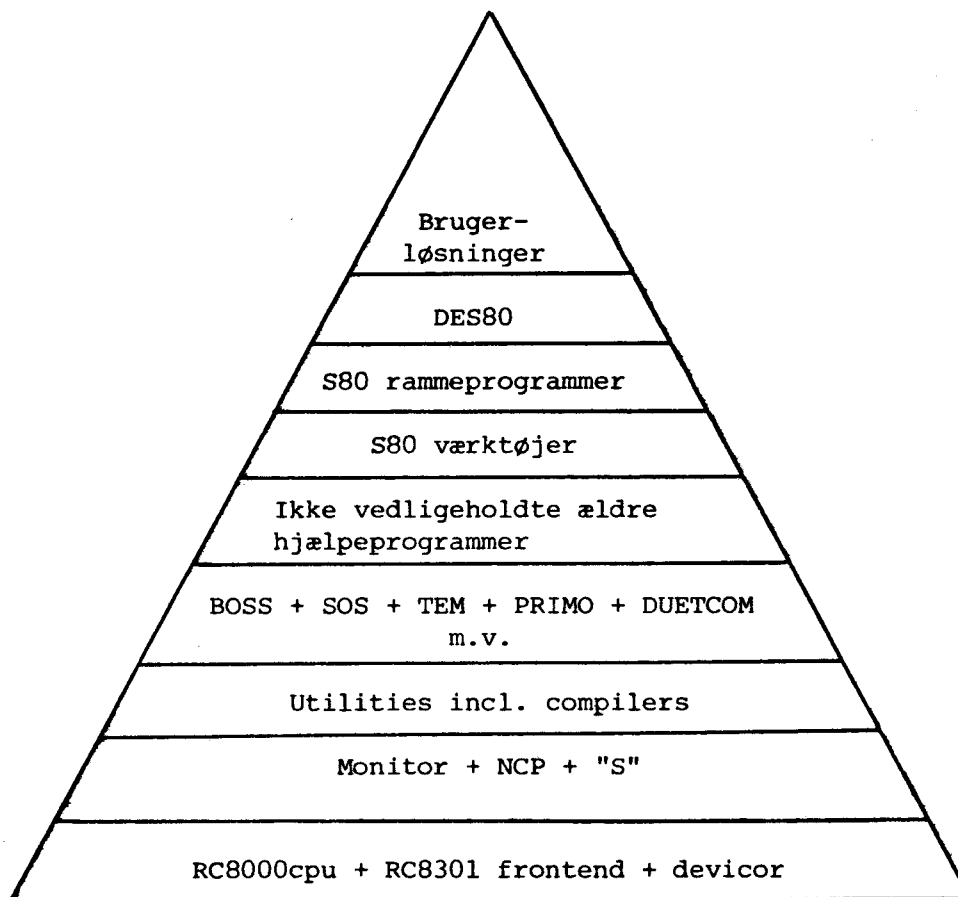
Brugerløsninger

DES80

S80 rammeprogrammer

S80 værktøjer

Ikke vedligeholdte ældre hjælpeprogrammer

BOSS + SOS + TEM + PRIMO + DUETCOM m.v.

Utilities incl. compilers

Monitor + NCP + "S"

RC8000cpu + RC8301 frontend + devicor